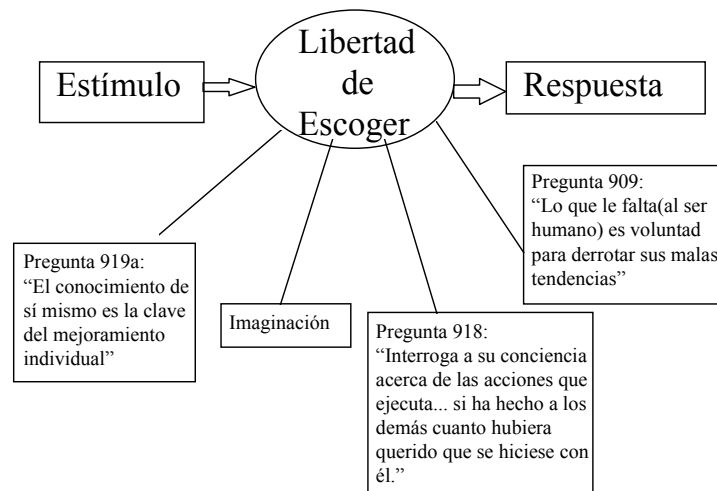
Estímulo

Libertad de Escoger

Respuesta

Pregunta 909:
“Lo que le falta(al ser humano) es voluntad para derrotar sus malas tendencias”

Pregunta 919a:
“El conocimiento de sí mismo es la clave del mejoramiento individual”

Imaginación

Pregunta 918:
“Interroga a su conciencia acerca de las acciones que ejecuta... si ha hecho a los demás cuanto hubiera querido que se hiciese con él.”